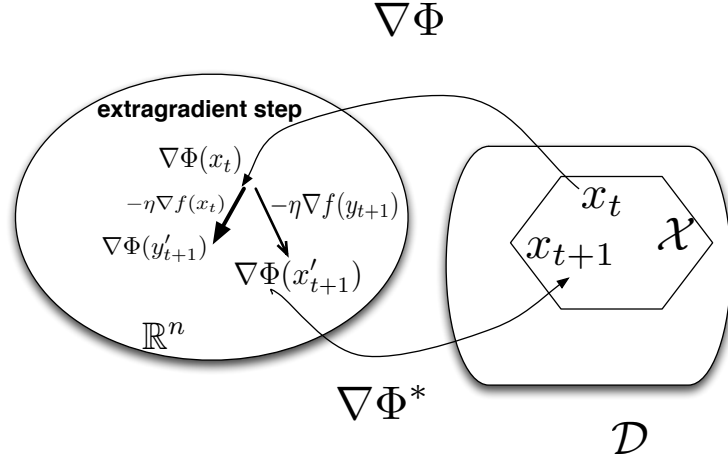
$\nabla\Phi$

extragradient step

$\nabla\Phi(x_t)$

$-\eta\nabla f(x_t)$

$-\eta\nabla f(y_{t+1})$

$\nabla\Phi(y'_{t+1})$

$\nabla\Phi(x'_{t+1})$

$\mathbb{R}^n$

$x_t$

$x_{t+1}$

$\mathcal{X}$

$\nabla\Phi^*$

$\mathcal{D}$